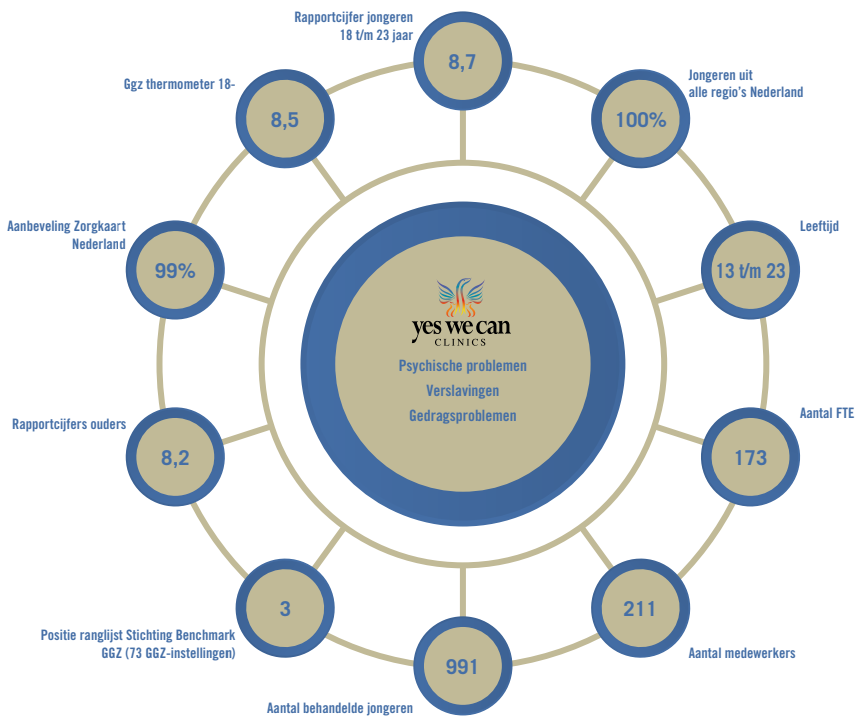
Rapportcijfer jongeren
18 t/m 23 jaar

8,7

Ggz thermometer 18-

8,5

Jongeren uit
alle regio's Nederland

100%

Aanbeveling Zorgkaart
Nederland

99%

Leeftijd

13 t/m 23

yes we can
CLINICS

Psychische problemen
Verslavingen
Gedragsproblemen

Rapportcijfers ouders

8,2

Aantal FTE

173

3

Positie ranglijst Stichting Benchmark
GGZ (73 GGZ-instellingen)

211

Aantal medewerkers

991

Aantal behandelde jongeren